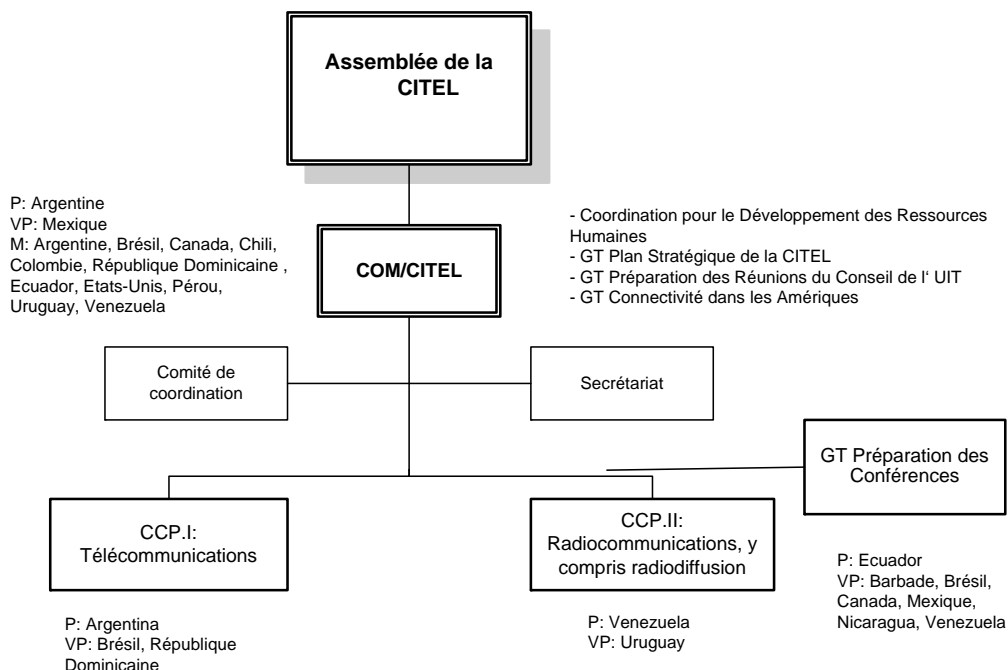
Assemblée de la CITEL

P: Argentine
VP: Mexique
M: Argentine, Brésil, Canada, Chili, Colombie, République Dominicaine , Ecuador, Etats-Unis, Pérou, Uruguay, Venezuela

COM/CITEL

- Coordination pour le Développement des Ressources Humaines
- GT Plan Stratégique de la CITEL
- GT Préparation des Réunions du Conseil de l' UIT
- GT Connectivité dans les Amériques

Comité de coordination

Secrétariat

GT Préparation des Conférences

CCP.I: Télécommunications

CCP.II: Radiocommunications, y compris radiodiffusion

P: Ecuador
VP: Barbade, Brésil, Canada, Mexique, Nicaragua, Venezuela

P: Argentina
VP: Brésil, République Dominicaine

P: Venezuela
VP: Uruguay